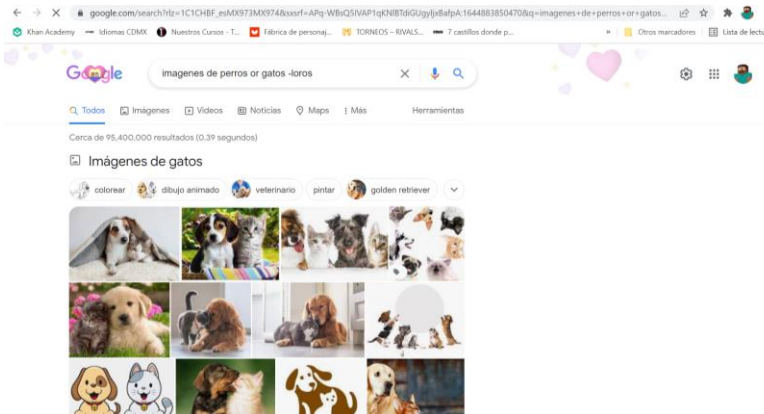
google.com/search?rlz=1C1CHBF_esMX973MX974&sxsrf=APq-WBsQ5IVAP1qKNl8TdiGUgyljxBafpA:1644883850470&q=imagenes+de+perros+or+gatos...

Khan Academy Idiomas CDMX Nuestros Cursos - T... Fábrica de personaj... TORNEOS – RIVALS... 7 castillos donde p... » Otros marcadores Lista de lectu

Google

imagenes de perros or gatos -loros

Todos Imágenes Videos Noticias Maps Más Herramientas

Cerca de 95,400,000 resultados (0.39 segundos)

Imágenes de gatos

colorear dibujo animado veterinario pintar golden retriever